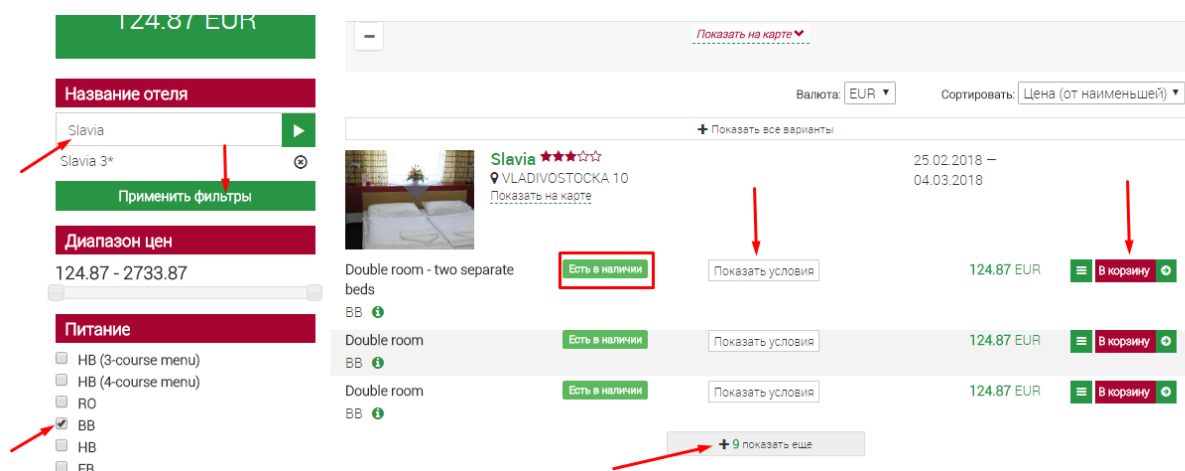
124.87 EUR

Название отеля

Slavia

Slavia 3*

Применить фильтры

Диапазон цен

124.87 - 2733.87

Питание

HB (3-course menu)
HB (4-course menu)
RO
BB
HB
FB

−

Показать на карте

Валюта: EUR

Сортировать: Цена (от наименьшей)

+ Показать все варианты

Slavia ★★★☆☆
VLADIVOSTOCKA 10
Показать на карте

25.02.2018 – 04.03.2018

Double room - two separate beds
BB
Есть в наличии
Показать условия
124.87 EUR
В корзину

Double room
BB
Есть в наличии
Показать условия
124.87 EUR
В корзину

Double room
BB
Есть в наличии
Показать условия
124.87 EUR
В корзину

+ 9 показать еще